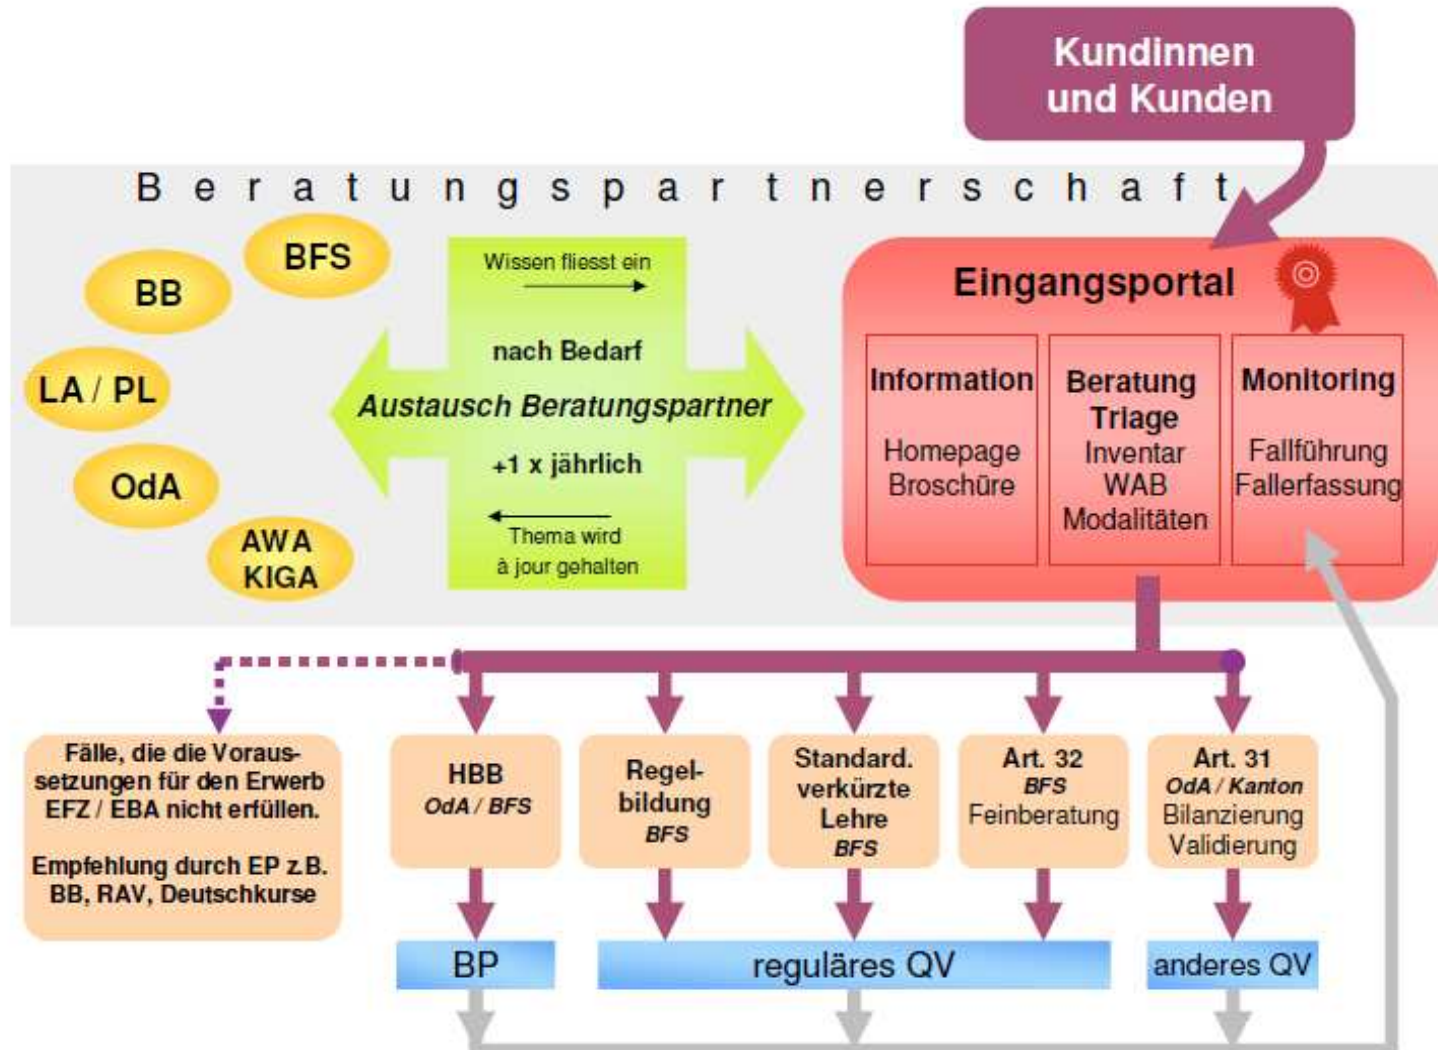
Kundinnen und Kunden

Beratungspartnerschaft

BFS

BB

LA / PL

OdA

AWA KIGA

Wissen fliesst ein

nach Bedarf

Austausch Beratungspartner

+1 x jährlich

Thema wird à jour gehalten

Eingangsportal

Information

Homepage Broschüre

Beratung Triage

Inventar WAB Modalitäten

Monitoring

Fallführung Fallerfassung

Fälle, die die Voraussetzungen für den Erwerb EFZ / EBA nicht erfüllen.

Empfehlung durch EP z.B. BB, RAV, Deutschkurse

HBB
OdA / BFS

Regelbildung
BFS

Standard. verkürzte Lehre
BFS

Art. 32
BFS
Feinberatung

Art. 31
OdA / Kanton
Bilanzierung Validierung

BP

reguläres QV

anderes QV